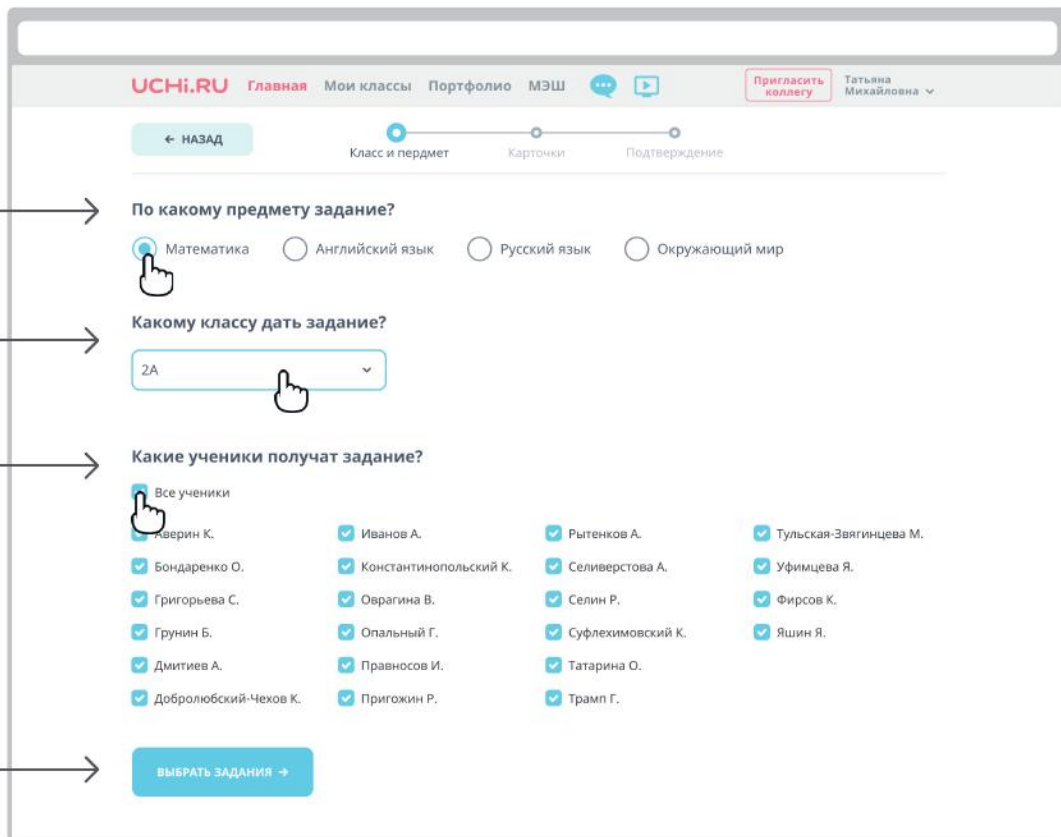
UCHi.RU Главная Мои классы Портфолио МЭШ

Пригласить коллегу

Татьяна Михайловна

← НАЗАД

Класс и пердмет Карточки Подтверждение

По какому предмету задание?

Математика Английский язык Русский язык Окружающий мир

Какому классу дать задание?

2А

Какие ученики получат задание?

Все ученики

| | | | |
|---|---|---|---|
| Аверин К. | Иванов А. | Рытенков А. | Тульская-Звягинцева М. |
| Бондаренко О. | Константинопольский К. | Селиверстова А. | Уфимцева Я. |
| Григорьева С. | Оврагина В. | Селин Р. | Фирсов К. |
| Грунин Б. | Опальный Г. | Суфлехимовский К. | Яшин Я. |
| Дмитиев А. | Правносов И. | Татарина О. | |
| Добролюбский-Чехов К. | Пригожин Р. | Трамп Г. | |

ВЫБРАТЬ ЗАДАНИЯ →